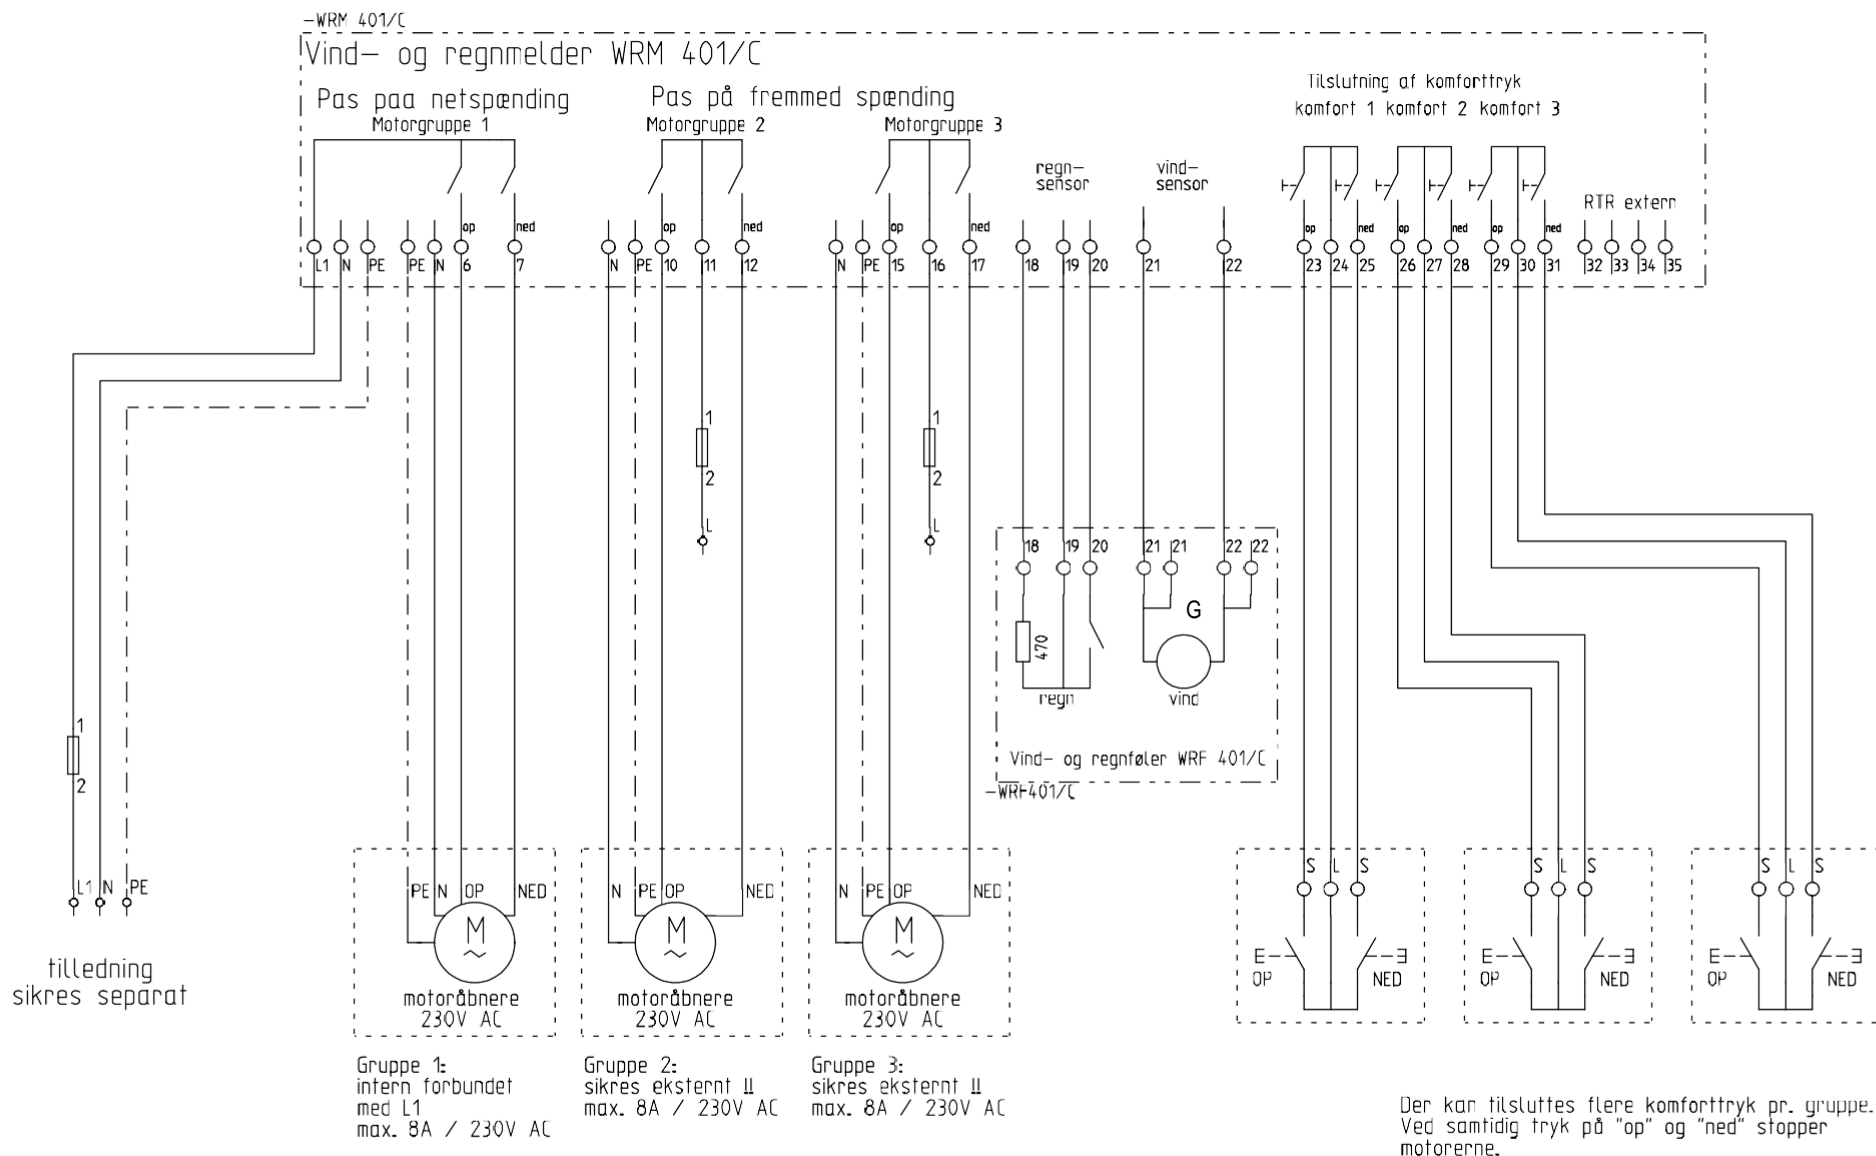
-WRM 401/C

Vind- og regnmelder WRM 401/C

Pas paa netspænding
Motorgruppe 1

Pas på fremmed spænding
Motorgruppe 2

Motorgruppe 3

Tilslutning af komforttryk
komfort 1 komfort 2 komfort 3

regn-
sensor

vind-
sensor

RTR extern

op ned op ned op ned op ned op ned op ned

L1 N PE PE N 6 7 N PE 10 11 12 N PE 15 16 17 18 19 20 21 22 23 24 25 26 27 28 29 30 31 32 33 34 35

1
2
L

1
2
L

18 19 20 21 21 22 22

G

470

regn

vind

Vind- og regnføler WRF 401/C
-WRF401/C

1
2

L1 N PE

tilledning
sikres separat

PE N OP NED
M
motoråbnere
230V AC

N PE OP NED
M
motoråbnere
230V AC

N PE OP NED
M
motoråbnere
230V AC

S L S
E- OP -Ǝ NED

S L S
E- OP -Ǝ NED

S L S
E- OP -Ǝ NED

Gruppe 1:
intern forbundet
med L1
max. 8A / 230V AC

Gruppe 2:
sikres eksternt !!
max. 8A / 230V AC

Gruppe 3:
sikres eksternt !!
max. 8A / 230V AC

Der kan tilsluttes flere komforttryk pr. gruppe.
Ved samtidig tryk på "op" og "ned" stopper motorerne.